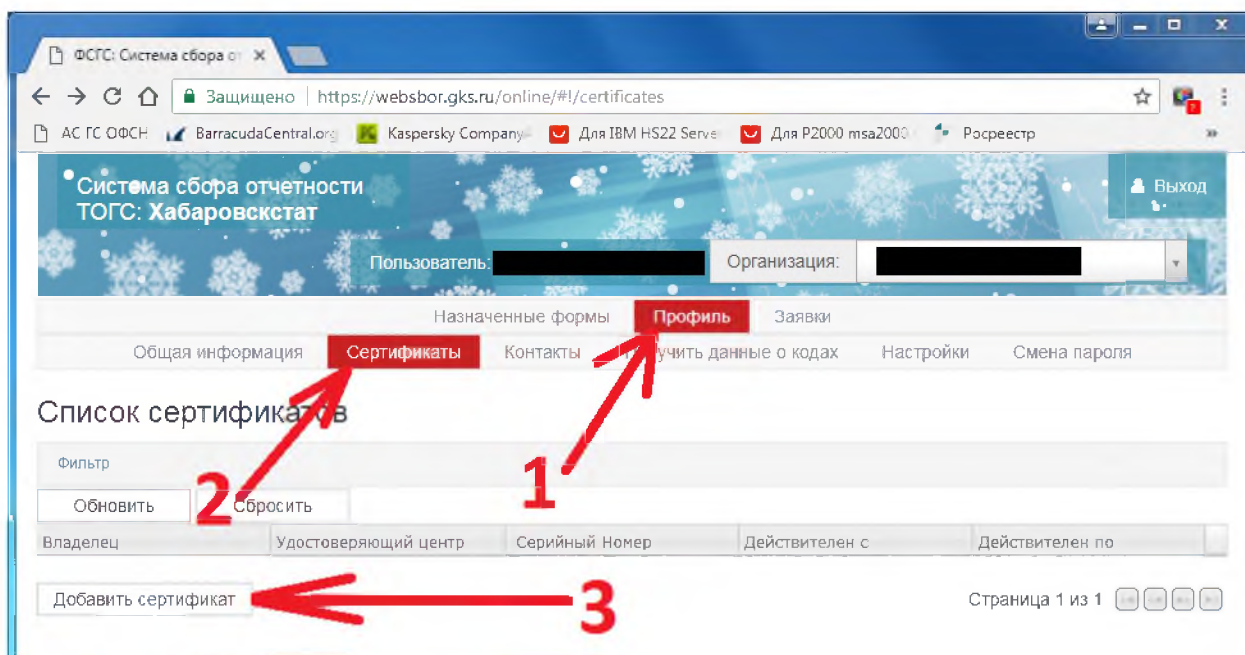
ФСГС: Система сбора от ×

← → C Защищено https://websbor.gks.ru/online/#!/certificates

АС ГС ОФСН BarracudaCentral.org Kaspersky Company Для IBM HS22 Serve Для P2000 msa2000 Росреестр »

Система сбора отчетности ТОГС: Хабаровскстат

Выход

Пользователь: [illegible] Организация: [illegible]

Назначенные формы Профиль Заявки

Общая информация Сертификаты Контакты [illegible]учить данные о кодах Настройки Смена пароля

Список сертифика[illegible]в

Фильтр

Обновить Сбросить

| Владелец | Удостоверяющий центр | Серийный Номер | Действителен с | Действителен по |
|---|---|---|---|---|

Добавить сертификат

Страница 1 из 1

1

2

3